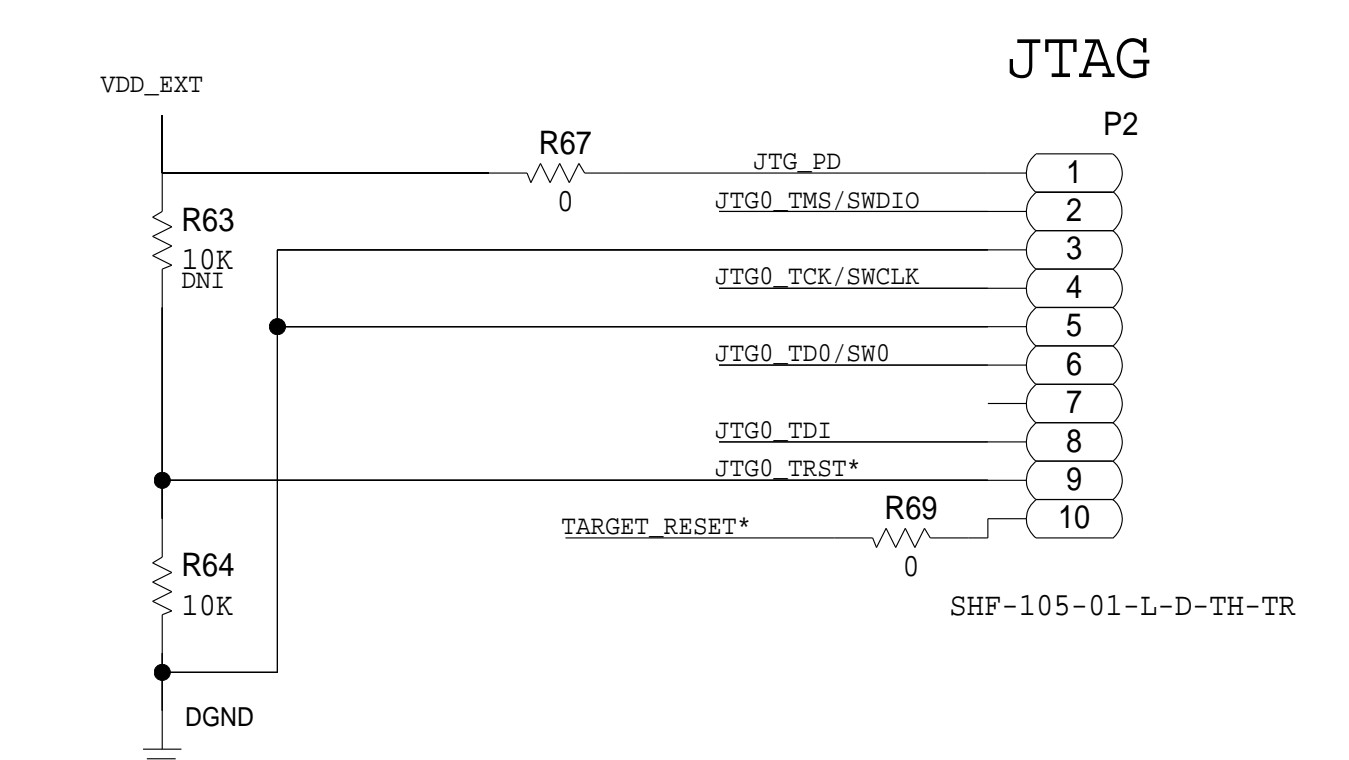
JTAG

VDD_EXT

P2

R67

JTG_PD

1

0

JTG0_TMS/SWDIO

2

R63

10K

DNI

3

JTG0_TCK/SWCLK

4

5

JTG0_TD0/SW0

6

7

JTG0_TDI

8

JTG0_TRST*

9

R69

TARGET_RESET*

10

0

R64

10K

SHF-105-01-L-D-TH-TR

DGND